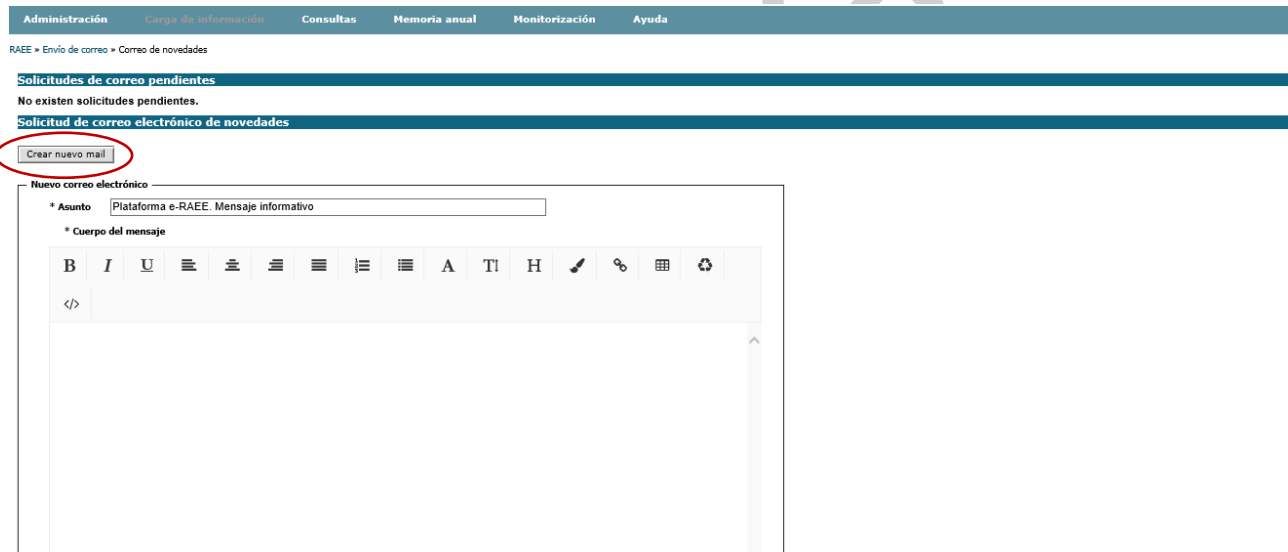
Administración Carga de información Consultas Memoria anual Monitorización Ayuda

RAEE » Envío de correo » Correo de novedades

Solicitudes de correo pendientes

No existen solicitudes pendientes.

Solicitud de correo electrónico de novedades

Crear nuevo mail

Nuevo correo electrónico

* Asunto Plataforma e-RAEE. Mensaje informativo

* Cuerpo del mensaje

B I U A TI H

</>